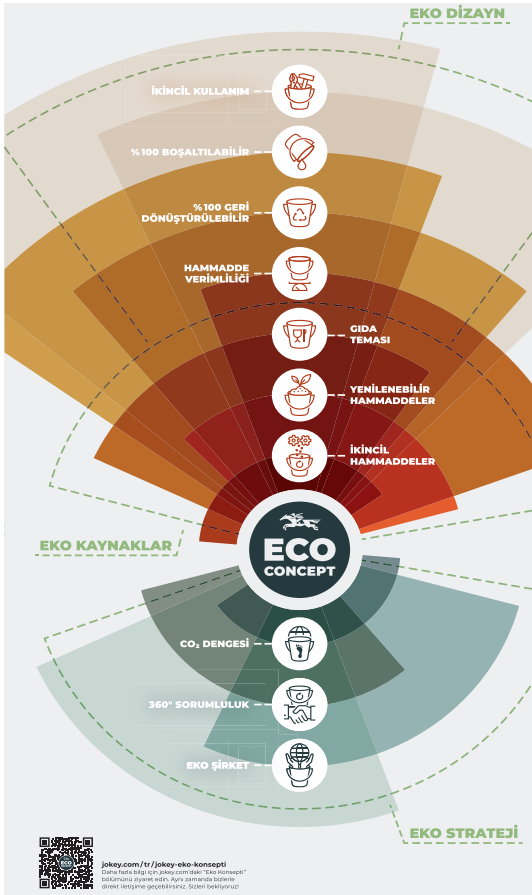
EKO DİZAYN

İKİNCİL KULLANIM

%100 BOŞALTILABİLİR

%100 GERİ DÖNÜŞTÜRÜLEBİLİR

HAMMADDE VERİMLİLİĞİ

GIDA TEMASI

YENİLENEBİLİR HAMMADDELER

İKİNCİL HAMMADDELER

EKO KAYNAKLAR

ECO CONCEPT

$CO_2$ DENGESİ

360° SORUMLULUK

EKO ŞİRKET

EKO STRATEJİ

jokey.com/tr/jokey-eko-konsepti
Daha fazla bilgi için jokey.com'daki "Eko Konsepti" bölümünü ziyaret edin. Aynı zamanda bizlerle direkt iletişime geçebilirsiniz. Sizleri bekliyoruz!